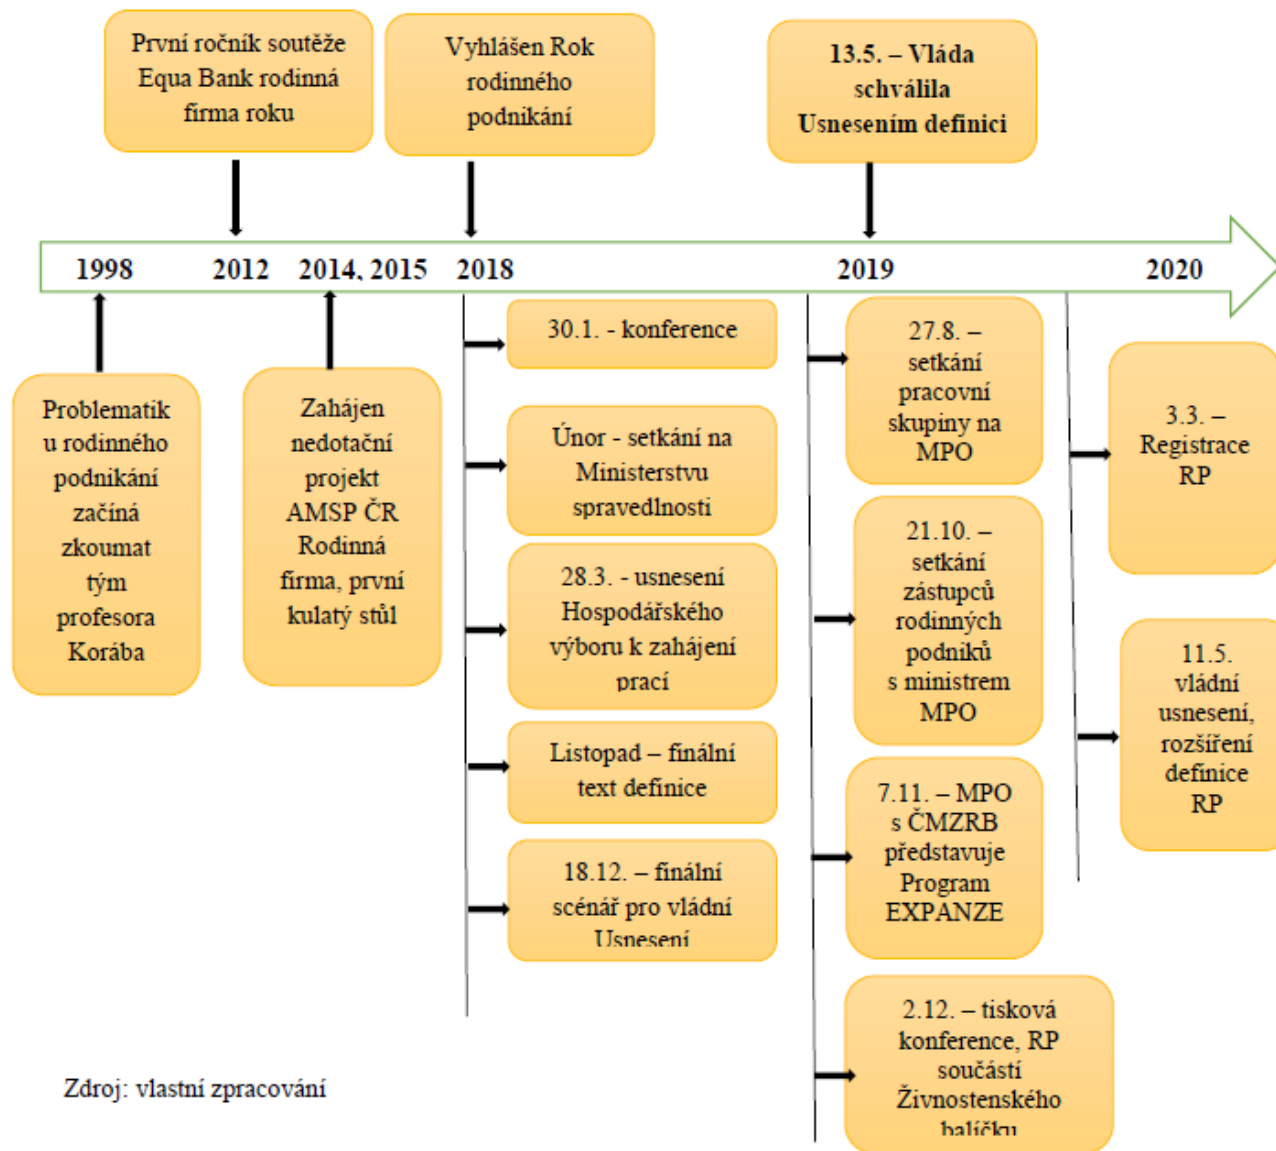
První ročník soutěže Equa Bank rodinná firma roku

Vyhlášen Rok rodinného podnikání

13.5. – Vláda schválila Usnesením definici

1998 2012 2014, 2015 2018 2019 2020

Problematiku rodinného podnikání začíná zkoumat tým profesora Korába

Zahájen nedotační projekt AMSP ČR Rodinná firma, první kulatý stůl

30.1. - konference

Únor - setkání na Ministerstvu spravedlnosti

28.3. - usnesení Hospodářského výboru k zahájení prací

Listopad – finální text definice

18.12. – finální scénář pro vládní Usnesení

27.8. – setkání pracovní skupiny na MPO

21.10. – setkání zástupců rodinných podniků s ministrem MPO

7.11. – MPO s ČMZRB představuje Program EXPANZE

2.12. – tisková konference, RP součástí Živnostenského balíčku

3.3. – Registrace RP

11.5. vládní usnesení, rozšíření definice RP

Zdroj: vlastní zpracování